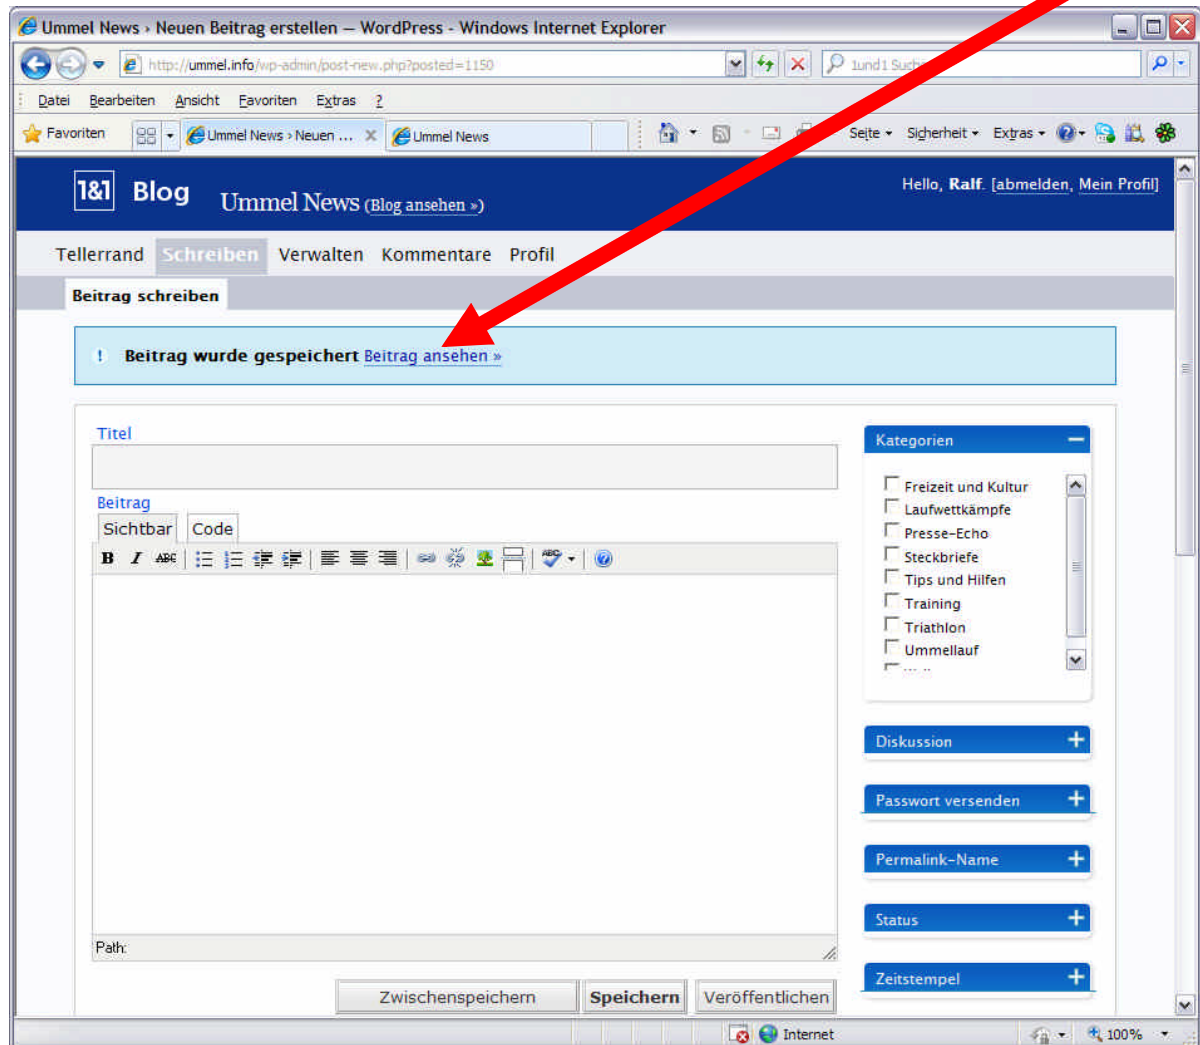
Ummel News › Neuen Beitrag erstellen — WordPress - Windows Internet Explorer

http://ummel.info/wp-admin/post-new.php?posted=1150

1und1 Suche

Datei Bearbeiten Ansicht Favoriten Extras ?

Favoriten

Ummel News › Neuen ...

Ummel News

Seite Sicherheit Extras

1&1 Blog

Ummel News (Blog ansehen »)

Hello, Ralf. [abmelden, Mein Profil]

Tellerrand Schreiben Verwalten Kommentare Profil

Beitrag schreiben

! Beitrag wurde gespeichert Beitrag ansehen »

Titel

Beitrag

Sichtbar Code

B I ABC

Path:

Zwischenspeichern Speichern Veröffentlichen

Kategorien

Freizeit und Kultur
Laufwettkämpfe
Presse-Echo
Steckbriefe
Tips und Hilfen
Training
Triathlon
Ummellauf

Diskussion

Passwort versenden

Permalink-Name

Status

Zeitstempel

Internet

100%